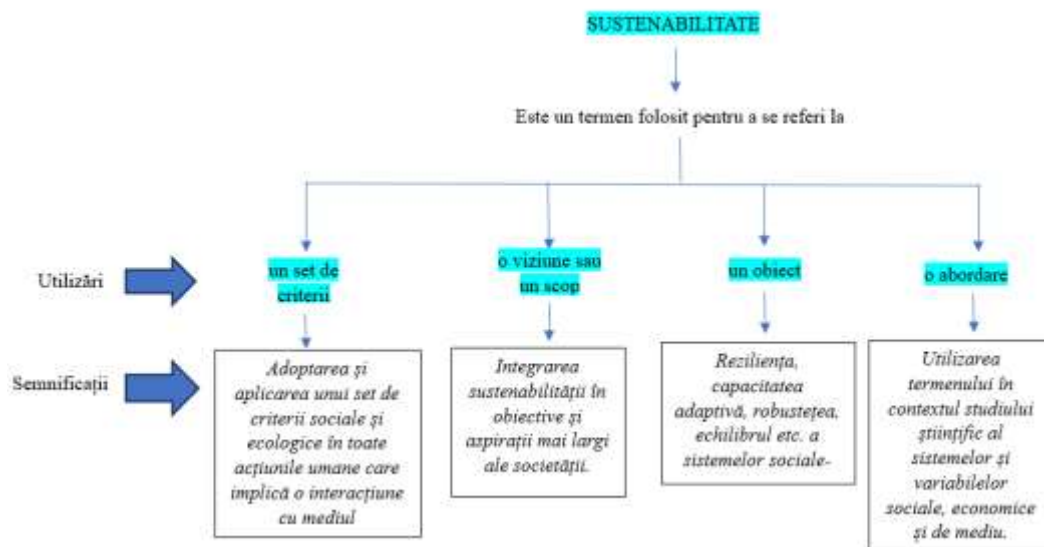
SUSTENABILITATE

Este un termen folosit pentru a se referi la

Utilizări

un set de criterii

o viziune sau un scop

un obiect

o abordare

Semnificații

Adoptarea și aplicarea unui set de criterii sociale și ecologice în toate acțiunile umane care implică o interacțiune cu mediul

Integrarea sustenabilității în obiective și aspirații mai largi ale societății.

Reziliența, capacitatea adaptivă, robustețea, echilibrul etc. a sistemelor sociale-

Utilizarea termenului în contextul studiului științific al sistemelor și variabilelor sociale, economice și de mediu.